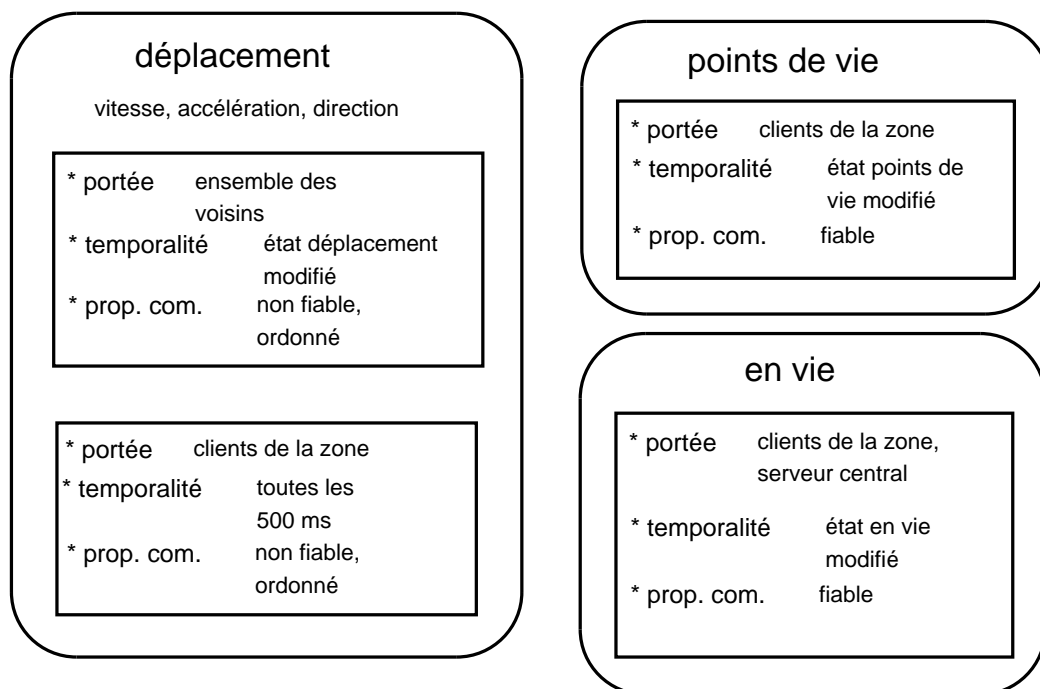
déplacement

vitesse, accélération, direction

* portée ensemble des voisins
* temporalité état déplacement modifié
* prop. com. non fiable, ordonné

* portée clients de la zone
* temporalité toutes les 500 ms
* prop. com. non fiable, ordonné

points de vie

* portée clients de la zone
* temporalité état points de vie modifié
* prop. com. fiable

en vie

* portée clients de la zone, serveur central
* temporalité état en vie modifié
* prop. com. fiable